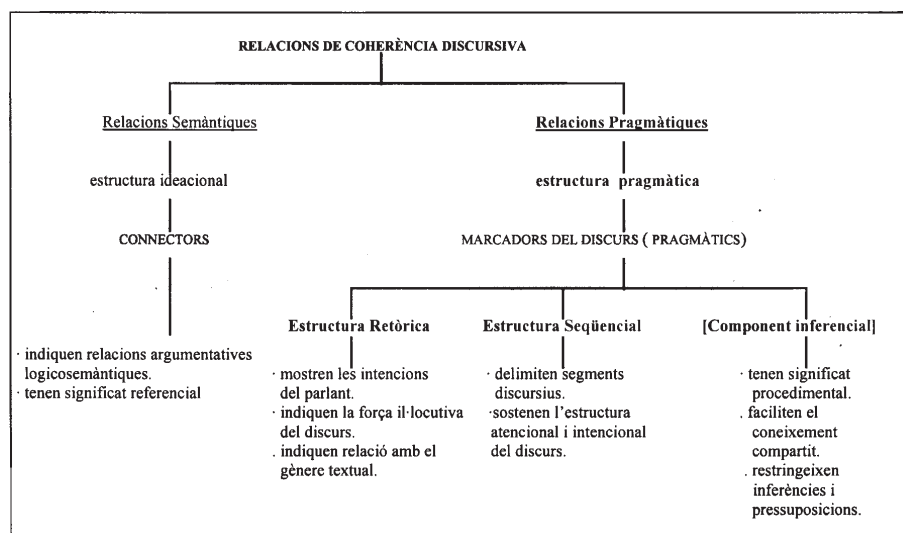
RELACIONS DE COHERÈNCIA DISCURSIVA

Relacions Semàntiques

estructura ideacional

CONNECTORS

· indiquen relacions argumentatives logicosemàntiques.
· tenen significat referencial

Relacions Pragmàtiques

estructura pragmàtica

MARCADORS DEL DISCURS ( PRAGMÀTICS)

Estructura Retòrica

· mostren les intencions del parlant.
· indiquen la força il·locutiva del discurs.
. indiquen relació amb el gènere textual.

Estructura Seqüencial

· delimiten segments discursius.
·sostenen l'estructura atencional i intencional del discurs.

[Component inferencial]

· tenen significat procedimental.
. faciliten el coneixement compartit.
. restringeixen inferències i pressuposicions.